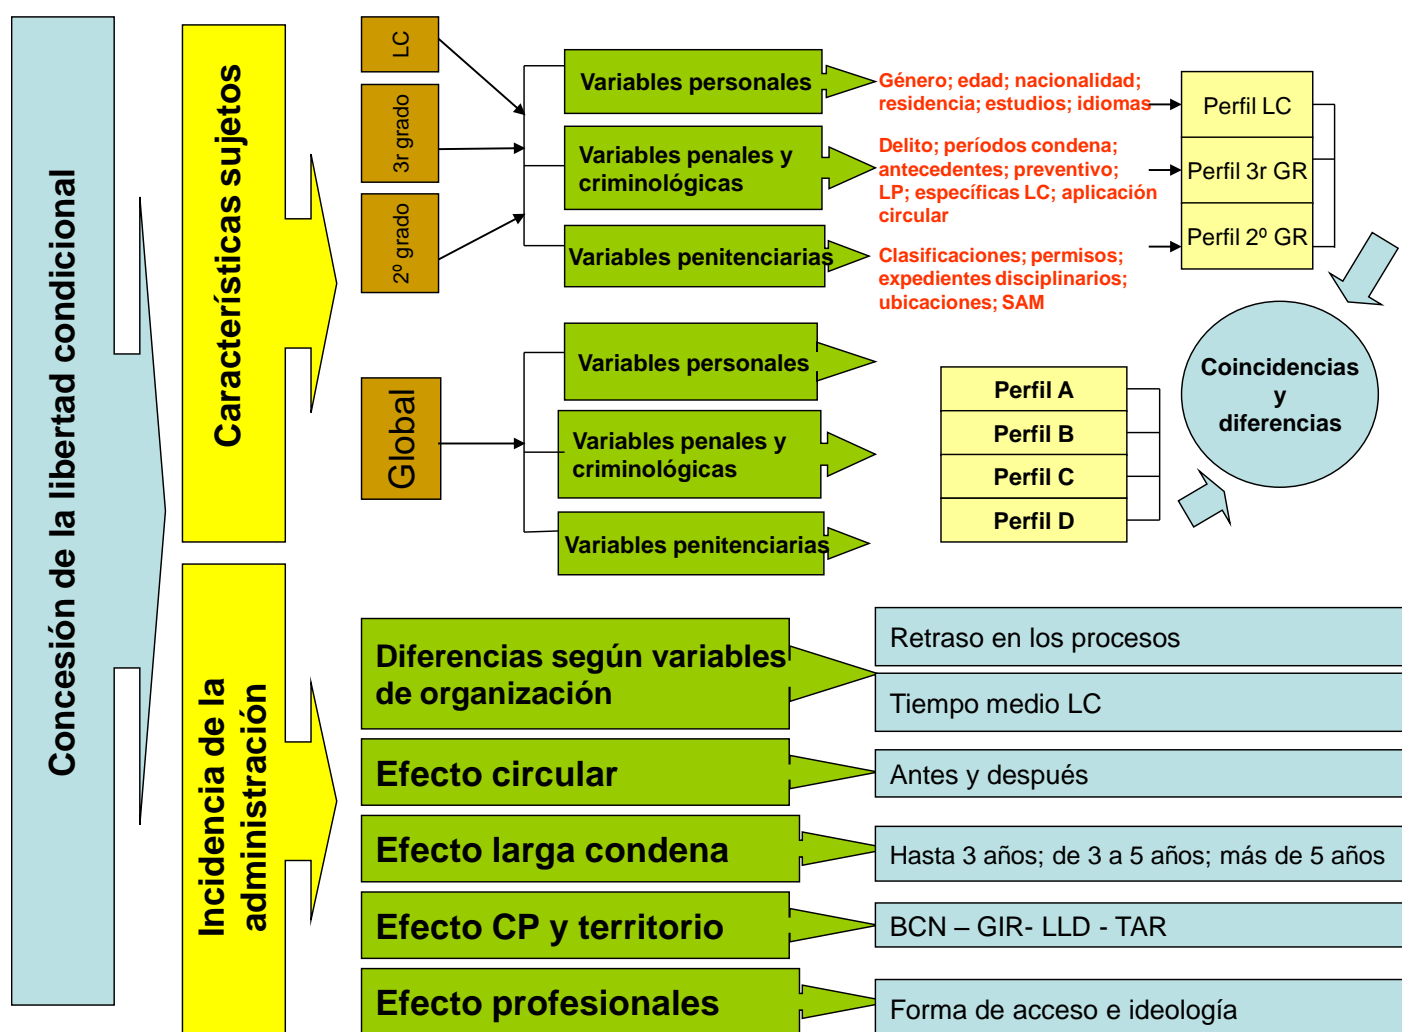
Concesión de la libertad condicional

Características sujetos

LC

3r grado

2º grado

Variables personales

Género; edad; nacionalidad; residencia; estudios; idiomas

Variables penales y criminológicas

Delito; períodos condena; antecedentes; preventivo; LP; específicas LC; aplicación circular

Variables penitenciarias

Clasificaciones; permisos; expedientes disciplinarios; ubicaciones; SAM

Perfil LC

Perfil 3r GR

Perfil 2º GR

Coincidencias y diferencias

Global

Variables personales

Variables penales y criminológicas

Variables penitenciarias

Perfil A

Perfil B

Perfil C

Perfil D

Incidencia de la administración

Diferencias según variables de organización

Retraso en los procesos

Tiempo medio LC

Efecto circular

Antes y después

Efecto larga condena

Hasta 3 años; de 3 a 5 años; más de 5 años

Efecto CP y territorio

BCN – GIR- LLD - TAR

Efecto profesionales

Forma de acceso e ideología